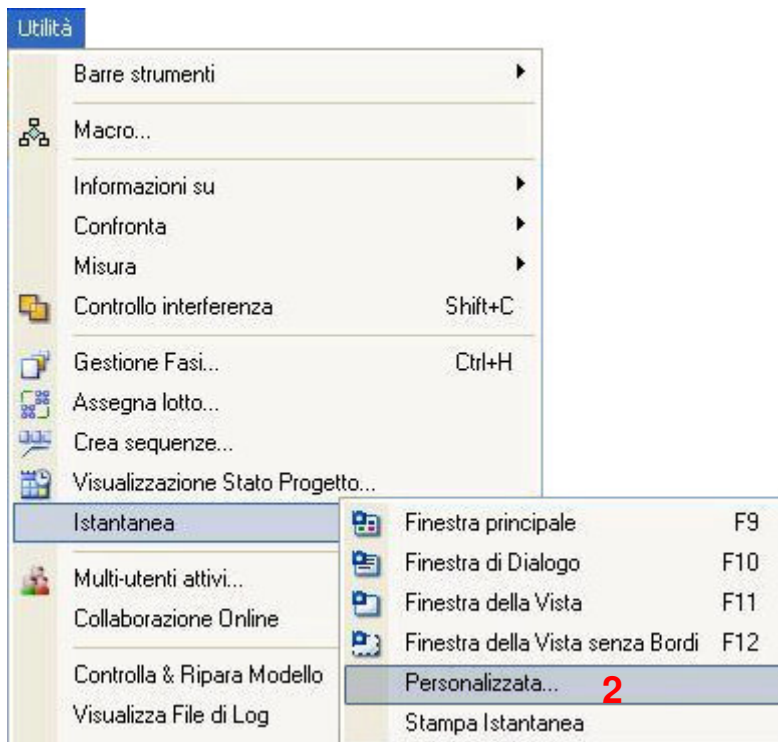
Utilità

Barre strumenti
Macro...
Informazioni su
Confronta
Misura
Controllo interferenza Shift+C
Gestione Fasi... Ctrl+H
Assegna lotto...
Crea sequenze...
Visualizzazione Stato Progetto...
Istantanea
Multi-utenti attivi...
Collaborazione Online
Controlla & Ripara Modello
Visualizza File di Log

Finestra principale F9
Finestra di Dialogo F10
Finestra della Vista F11
Finestra della Vista senza Bordi F12
Personalizzata... 2
Stampa Istantanea